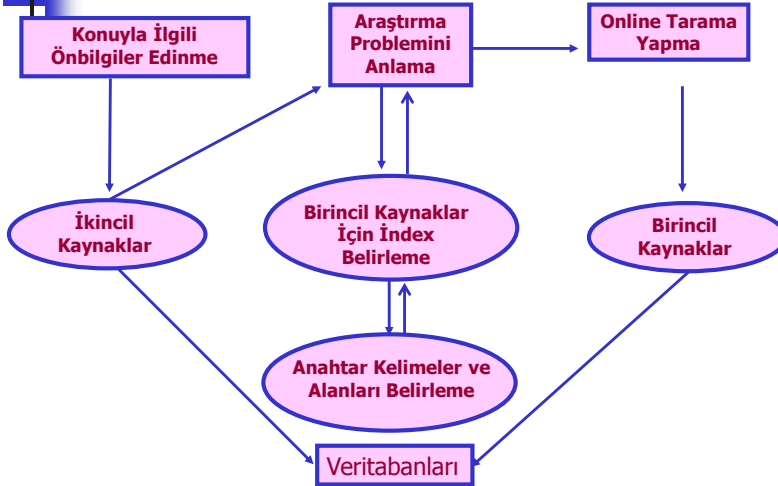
Konuyla İlgili Önbilgiler Edinme

Araştırma Problemini Anlama

Online Tarama Yapma

İkincil Kaynaklar

Birincil Kaynaklar İçin İndex Belirleme

Birincil Kaynaklar

Anahtar Kelimeler ve Alanları Belirleme

Veritabanları